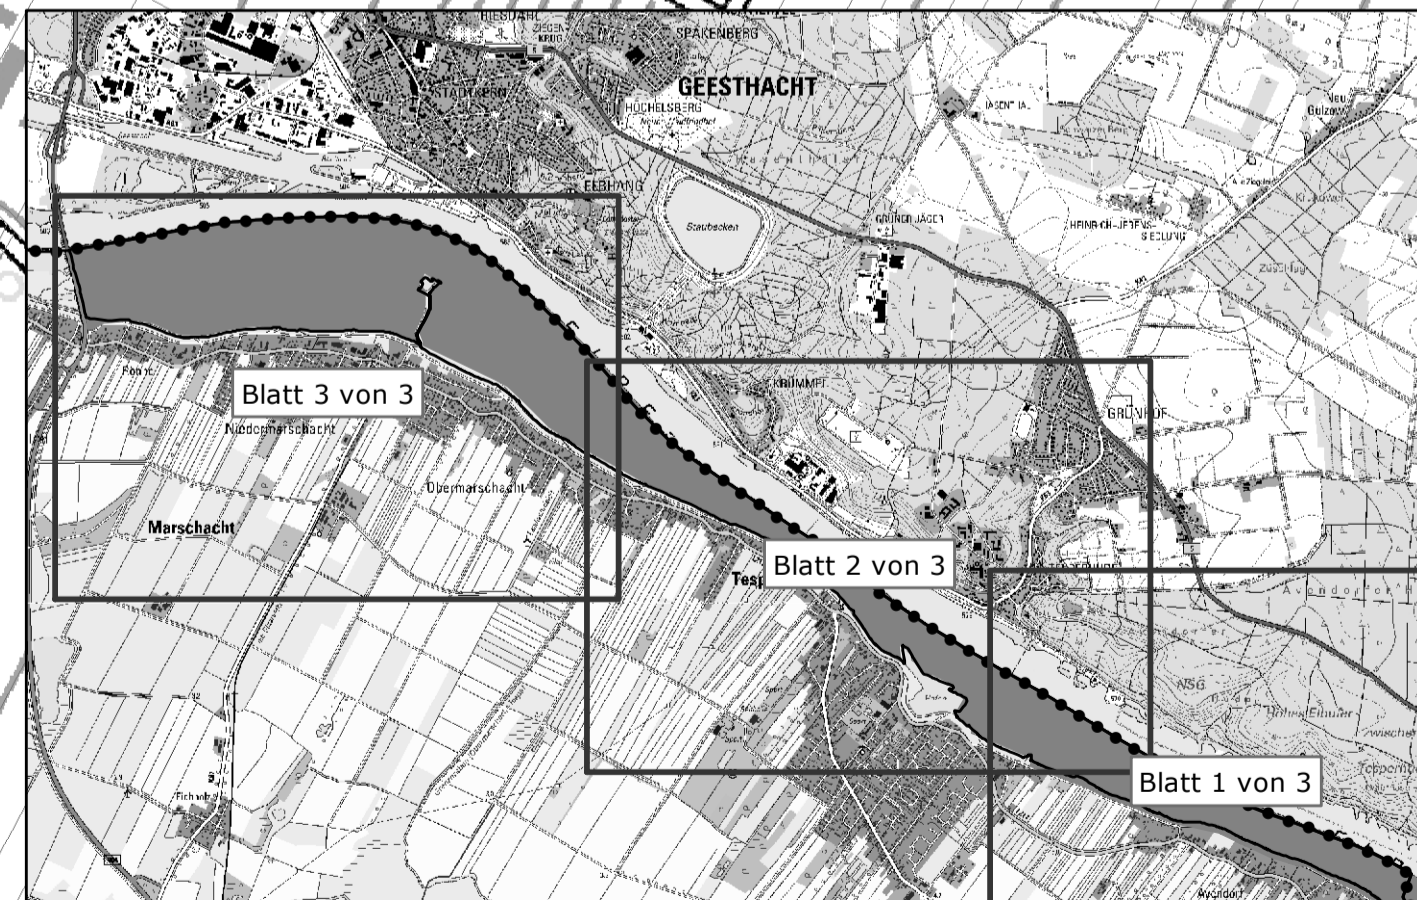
RIESDAHL
SPAKENBERG
GEESTHACHT
HOCHELSBERG
ELBHANG
Staubecken
GRÜNER JÄGER
HEINRICH-JEBENS-SIEDLUNG
Neu Gülzow
Blatt 3 von 3
Niedermarschacht
Obermarschacht
Marschacht
KRÜMMEL
GRÜNHOF
Blatt 2 von 3
Tesp
NSG
Blatt 1 von 3
Avendorf